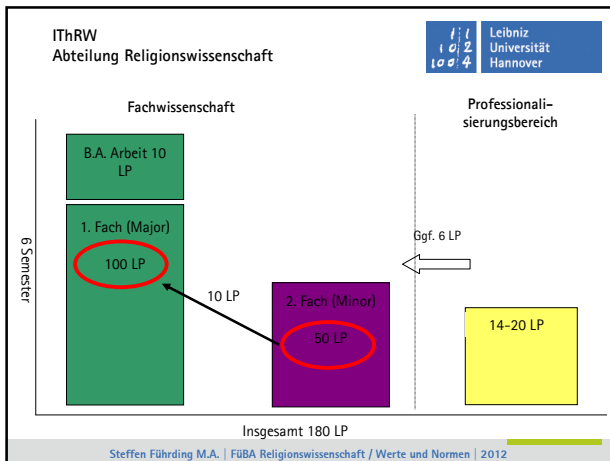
IThRW
Abteilung Religionswissenschaft

1 / 1
1 0 2
1 0 0 4
Leibniz Universität Hannover

Fachwissenschaft

Professionalisierungsbereich

B.A. Arbeit 10 LP

1. Fach (Major)

100 LP

6 Semester

10 LP

2. Fach (Minor)

50 LP

Ggf. 6 LP

14-20 LP

Insgesamt 180 LP

Steffen Führding M.A. | FüBA Religionswissenschaft / Werte und Normen | 2012